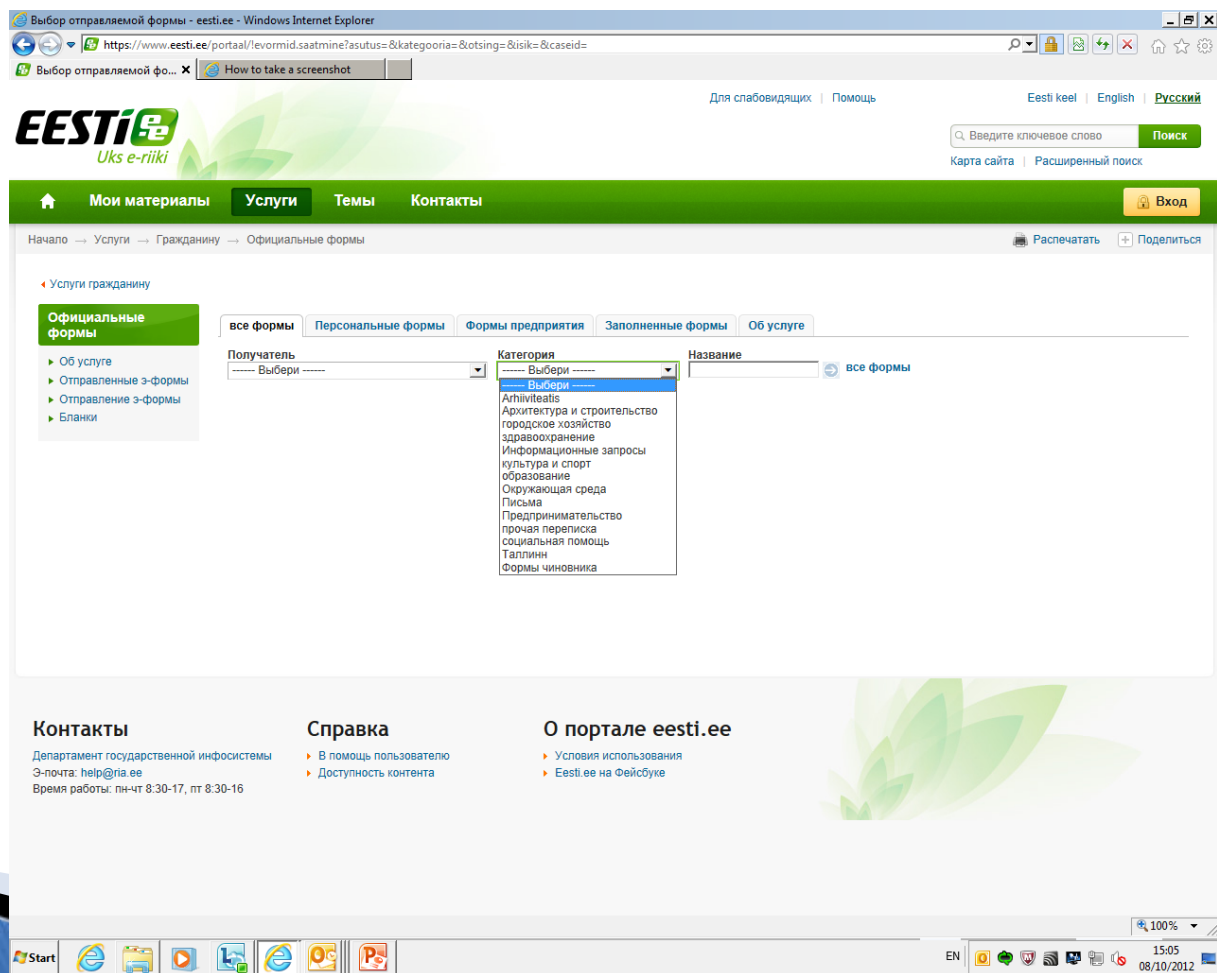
Выбор отправляемой формы - eesti.ee - Windows Internet Explorer

https://www.eesti.ee/portaal/!evormid.saatmine?asutus=&kategooria=&otsing=&isik=&caseid=

Выбор отправляемой фо... ×
How to take a screenshot

EESTI ee
Uks e-riiki

Для слабовидящих | Помощь

Eesti keel | English | Русский

Введите ключевое слово
Поиск

Карта сайта | Расширенный поиск

Мои материалы
Услуги
Темы
Контакты

Вход

Начало → Услуги → Гражданину → Официальные формы

Распечатать
Поделиться

Услуги гражданину

Официальные формы

Об услуге
Отправленные э-формы
Отправление э-формы
Бланки

все формы
Персональные формы
Формы предприятия
Заполненные формы
Об услуге

Получатель
------ Выбери ------

Категория
------ Выбери ------

Название

все формы

------ Выбери ------
Arhiiviteatis
Архитектура и строительство
городское хозяйство
здравоохранение
Информационные запросы
культура и спорт
образование
Окружающая среда
Письма
Предпринимательство
прочая переписка
социальная помощь
Таллинн
Формы чиновника

Контакты
Департамент государственной инфосистемы
Э-почта: help@ria.ee
Время работы: пн-чт 8:30-17, пт 8:30-16

Справка
В помощь пользователю
Доступность контента

О портале eesti.ee
Условия использования
Eesti.ee на Фейсбуке

100%

Start

EN

15:05
08/10/2012